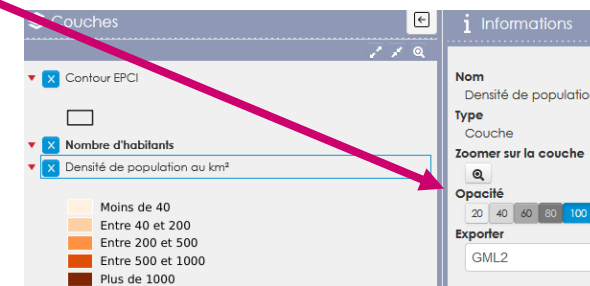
Couches

Contour EPCI

Nombre d'habitants

Densité de population au km²

Moins de 40
Entre 40 et 200
Entre 200 et 500
Entre 500 et 1000
Plus de 1000

Informations

Nom
Densité de populatio

Type
Couche

Zoomer sur la couche

Opacité
20 40 60 80 100

Exporter
GML2